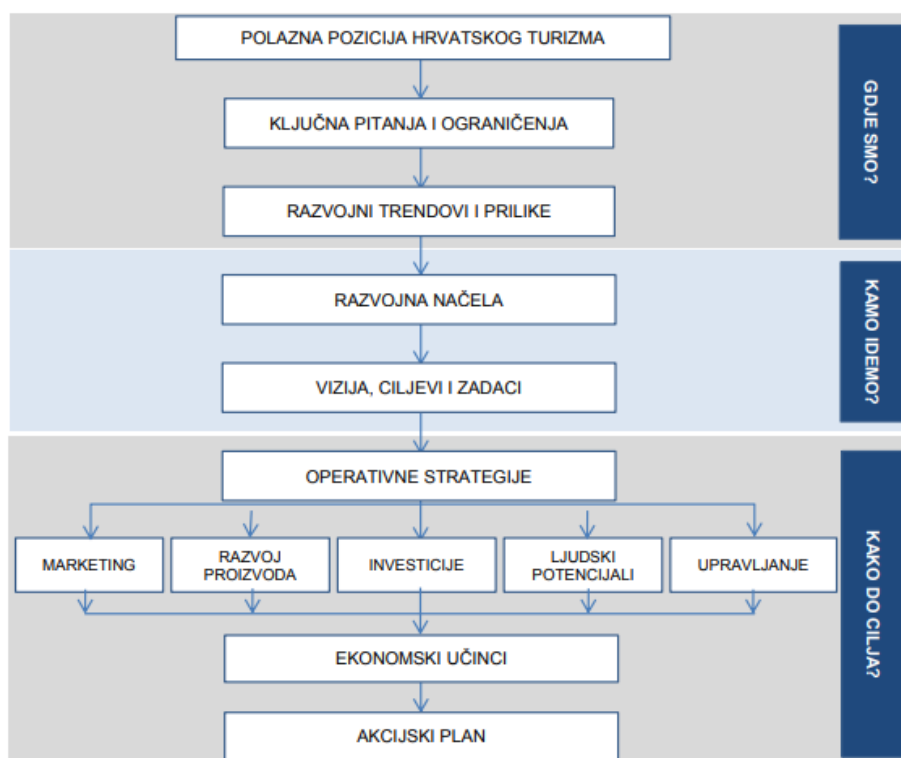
POLAZNA POZICIJA HRVATSKOG TURIZMA

KLJUČNA PITANJA I OGRANIČENJA

RAZVOJNI TRENDOVI I PRILIKE

GDJE SMO?

RAZVOJNA NAČELA

VIZIJA, CILJEVI I ZADACI

KAMO IDEMO?

OPERATIVNE STRATEGIJE

MARKETING

RAZVOJ PROIZVODA

INVESTICIJE

LJUDSKI POTENCIJALI

UPRAVLJANJE

EKONOMSKI UČINCI

AKCIJSKI PLAN

KAKO DO CILJA?